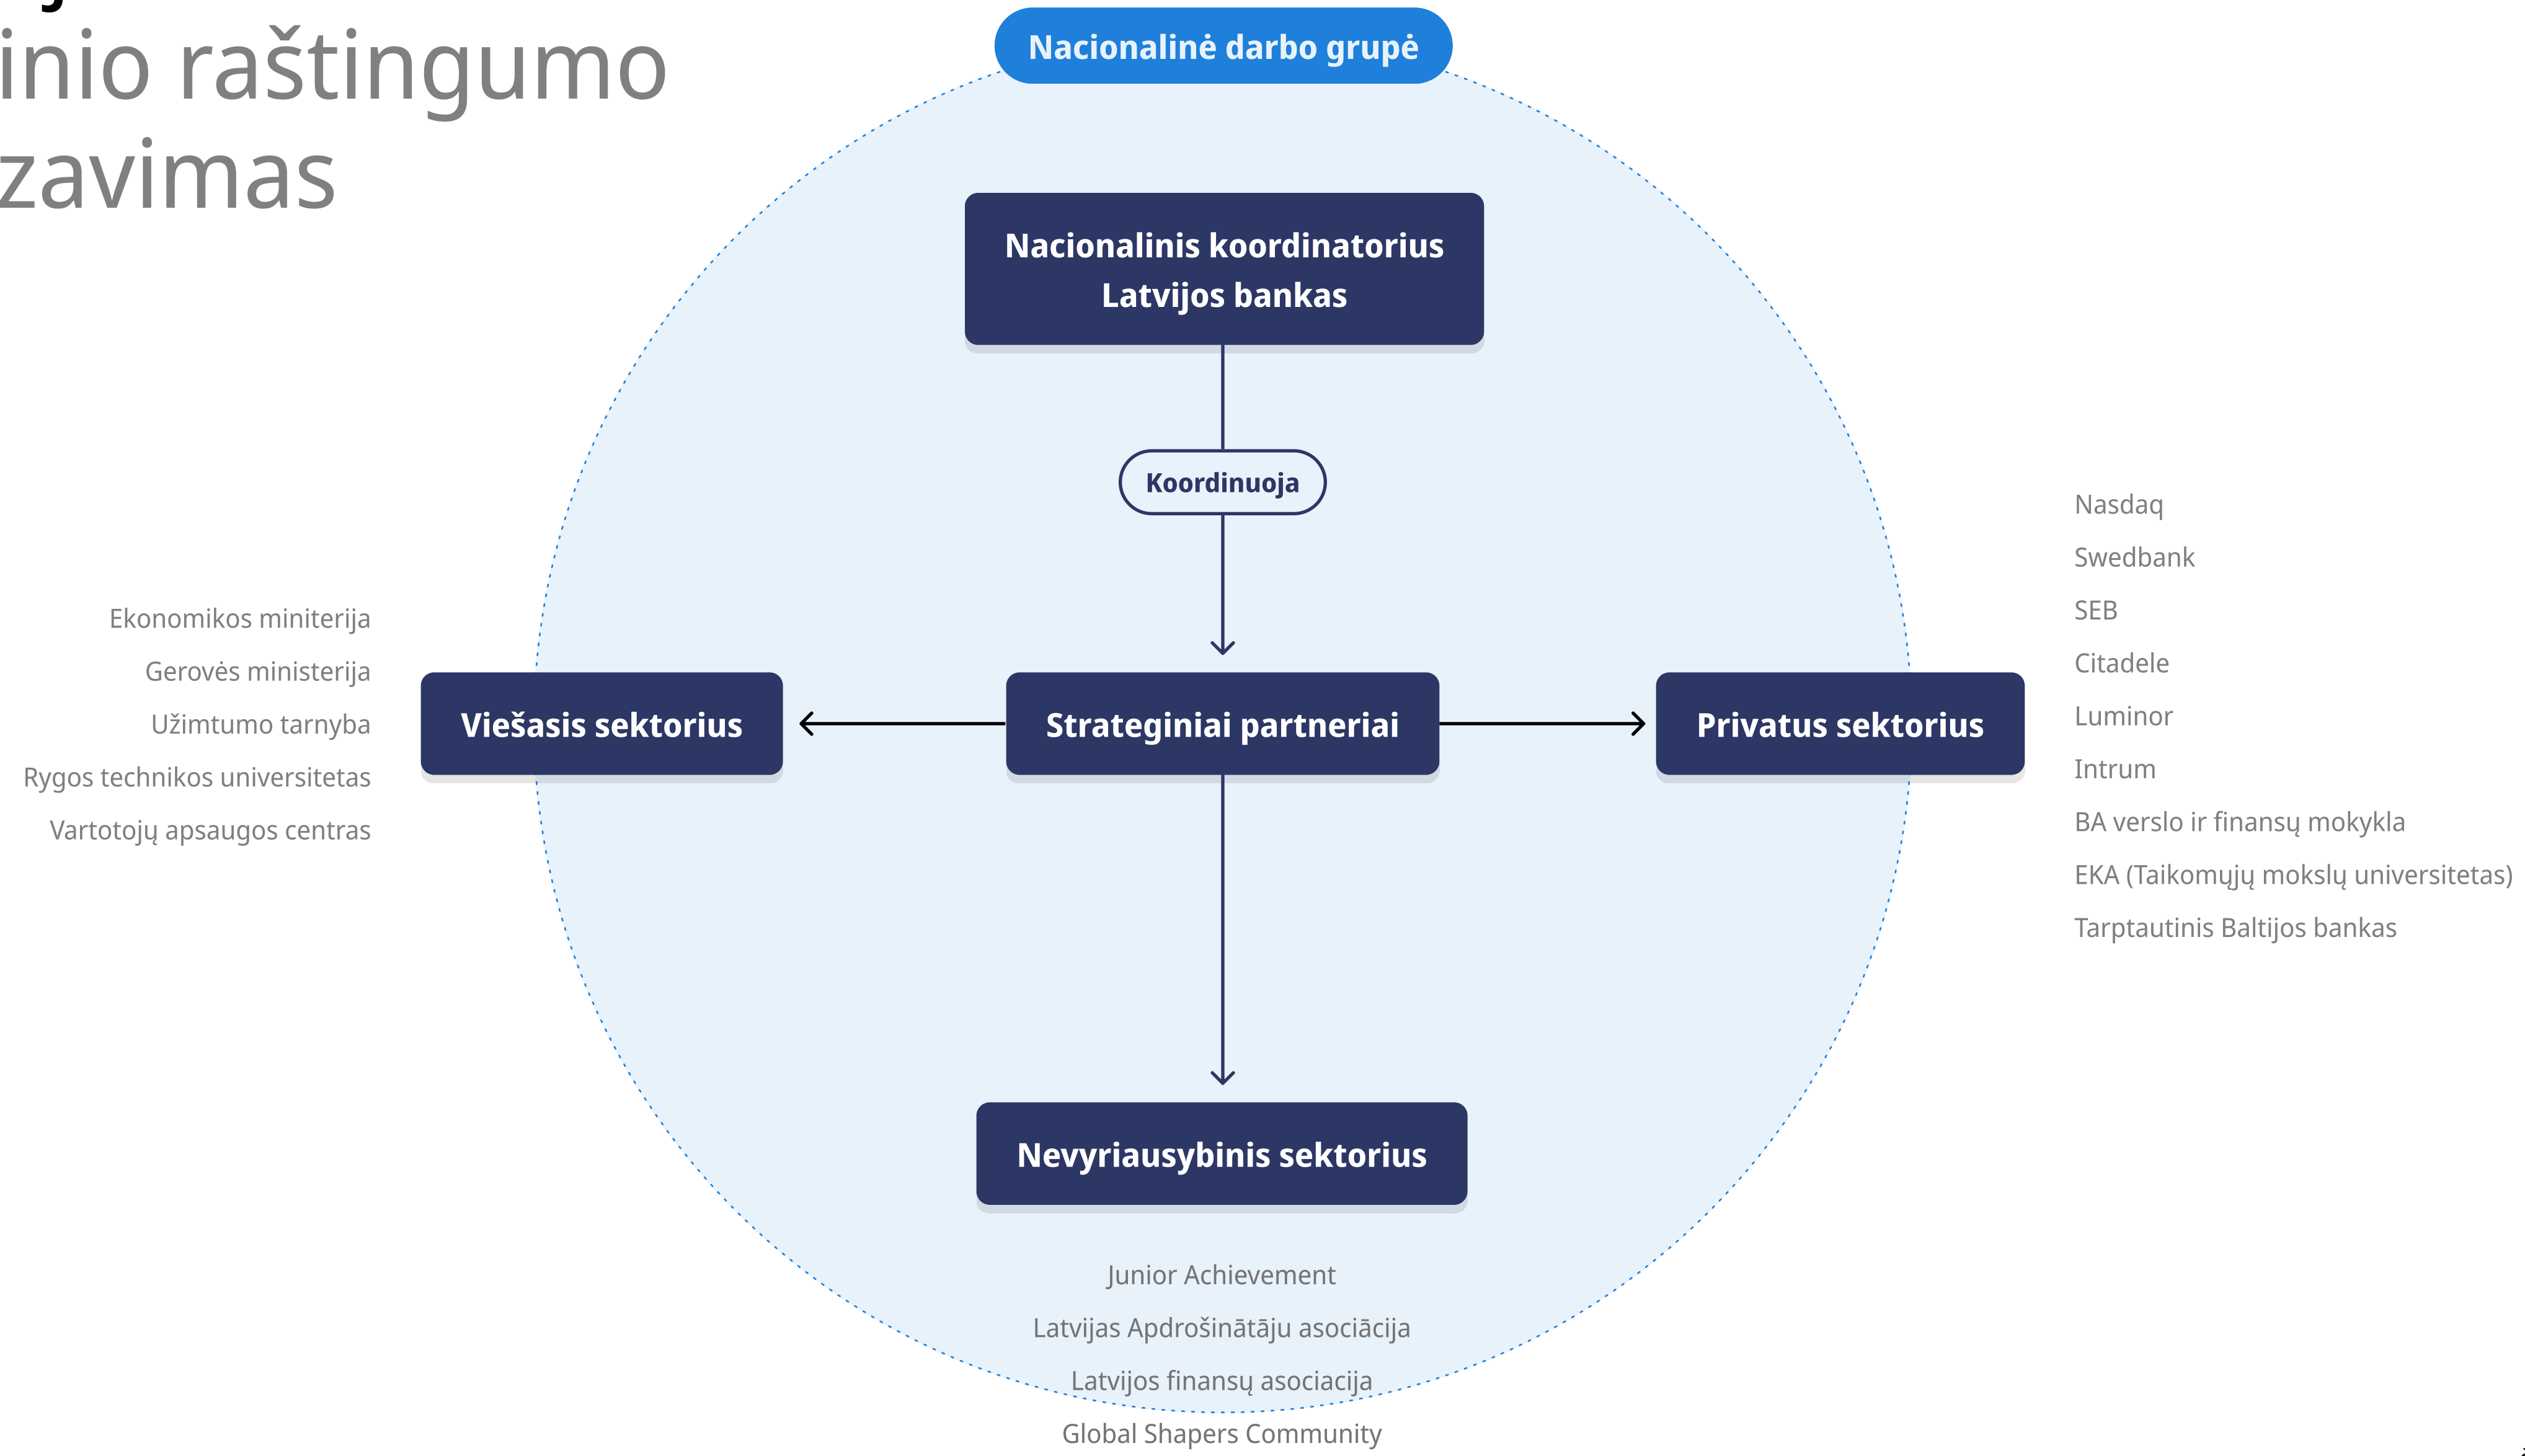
inio raštingumo
zavimas

Nacionalinė darbo grupė

Nacionalinis koordinatorius
Latvijos bankas

Koordinuoja

Ekonomikos miniterija
Gerovės ministerija
Užimtumo tarnyba
Rygos technikos universitetas
Vartotojų apsaugos centras

Viešasis sektorius

Strateginiai partneriai

Privatus sektorius

Nasdaq
Swedbank
SEB
Citadele
Luminor
Intrum
BA verslo ir finansų mokykla
EKA (Taikomųjų mokslų universitetas)
Tarptautinis Baltijos bankas

Nevyriausybinis sektorius

Junior Achievement
Latvijas Apdrošinātāju asociācija
Latvijos finansų asociacija
Global Shapers Community